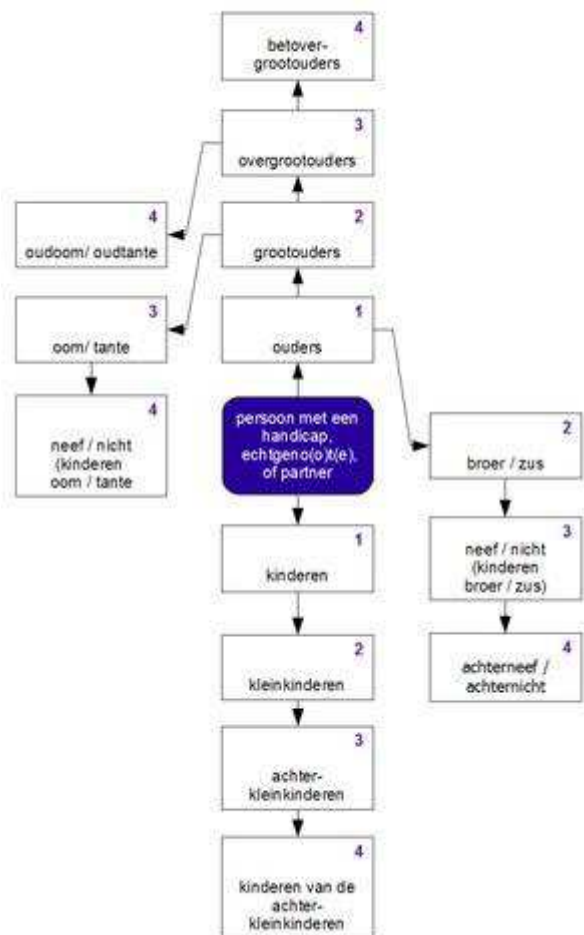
4
betover-
grootouders

3
overgrootouders

4
oudoom/ oudtante

2
grootouders

3
oom/ tante

1
ouders

4
neef / nicht
(kinderen
oom / tante

persoon met een handicap, echtgeno(o)t(e), of partner

2
broer / zus

1
kinderen

3
neef / nicht
(kinderen
broer / zus)

2
kleinkinderen

4
achterneef / achternicht

3
achter-
kleinkinderen

4
kinderen van de
achter-
kleinkinderen